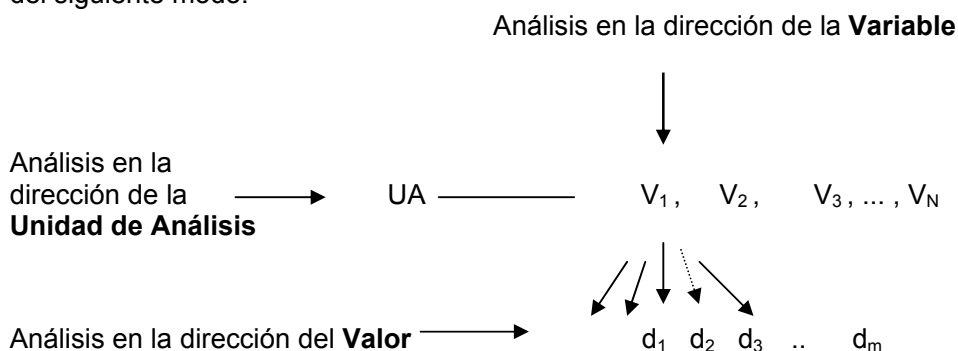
del siguiente modo:

Análisis en la dirección de la **Variable**

Análisis en la dirección de la **Unidad de Análisis**

UA

$V_1$, $V_2$, $V_3$, ... , $V_N$

Análisis en la dirección del **Valor**

$d_1$ $d_2$ $d_3$ .. $d_m$